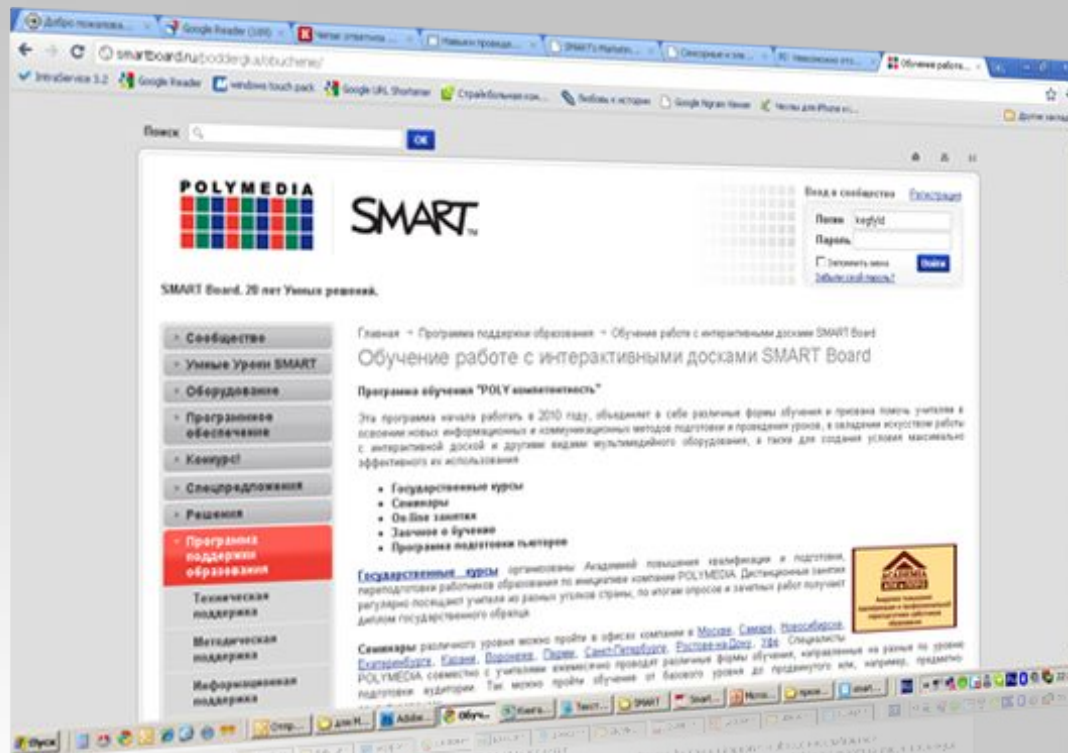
Добро пожалова... Google Reader (100) Читает ответчика... Навыки проведе... SMART's Marketin... Обучение работы...

smartboard.ru/poddergka/obuchenie/

IntraService 3.2 Google Reader windows touch pack Google URL Shortener Стройбольшая ком... Любовь к истории Google Ngram Viewer Чехлы для iPhone и i...

Поиск OK

POLYMEDIA

SMART

Вход в сообщество Регистрация

Логин kegfyld

Пароль

Запомнить меня Войти

Забыли свой пароль?

SMART Board. 20 лет Умных решений.

Сообщество

Умные Уроки SMART

Оборудование

Программное обеспечение

Конкурс!

Спецпредложения

Решения

Программа поддержки образования

Техническая поддержка

Методическая поддержка

Информационная поддержка

Главная → Программа поддержки образования → Обучение работе с интерактивными досками SMART Board

Обучение работе с интерактивными досками SMART Board

Программа обучения "POLY компетентность"

Эта программа начала работать в 2010 году, объединяет в себе различные формы обучения и призвана помочь учителям в освоении новых информационных и коммуникационных методов подготовки и проведения уроков, в овладении искусством работы с интерактивной доской и другими видами мультимедийного оборудования, а также для создания условий максимально эффективного их использования.

• Государственные курсы
• Семинары
• On-line занятия
• Заочное о бучение
• Программа подготовки тьюторов

Государственные курсы организованы Академией повышения квалификации и подготовки, переподготовки работников образования по инициативе компании POLYMEDIA. Дистанционные занятия регулярно посещают учителя из разных уголков страны, по итогам опросов и зачетных работ получают диплом государственного образца.

Семинары различного уровня можно пройти в офисах компании в Москве, Самаре, Новосибирске, Екатеринбурге, Казани, Воронеже, Перми, Санкт-Петербурге, Ростове-на-Дону, Уфе. Специалисты POLYMEDIA совместно с учителями ежемесячно проводят различные формы обучения, направленные на разные по уровню подготовки аудитории. Так можно пройти обучение от базового уровня до продвинутого или, например, предметно

Пуск